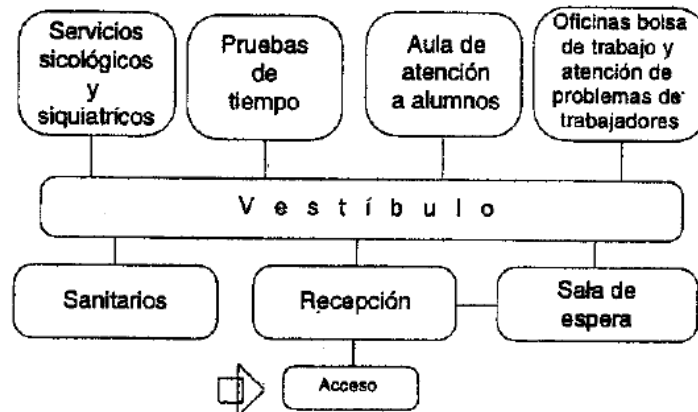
Servicios sicológicos y siquiatricos

Pruebas de tiempo

Aula de atención a alumnos

Oficinas bolsa de trabajo y atención de problemas de trabajadores

V e s t í b u l o

Sanitarios

Recepción

Sala de espera

Acceso